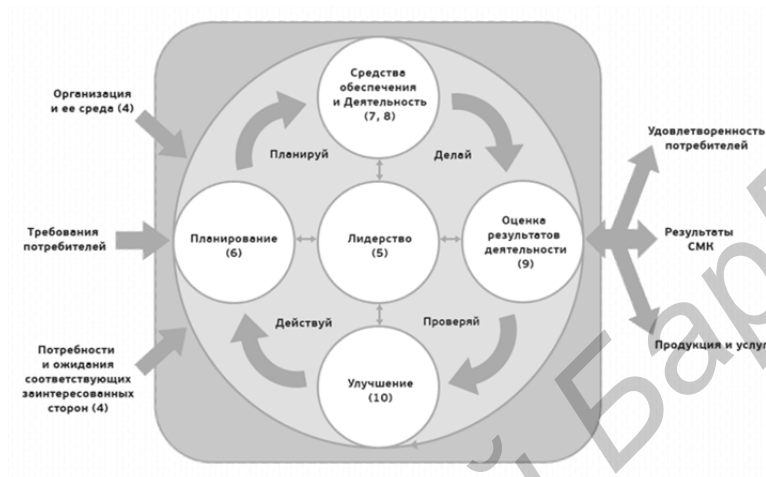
Организация и ее среда (4)

Требования потребителей

Потребности и ожидания соответствующих заинтересованных сторон (4)

Средства обеспечения и Деятельность (7, 8)

Планируй

Делай

Планирование (6)

Лидерство (5)

Оценка результатов деятельности (9)

Действуй

Проверяй

Улучшение (10)

Удовлетворенность потребителей

Результаты СМК

Продукция и услу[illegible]

Бар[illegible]